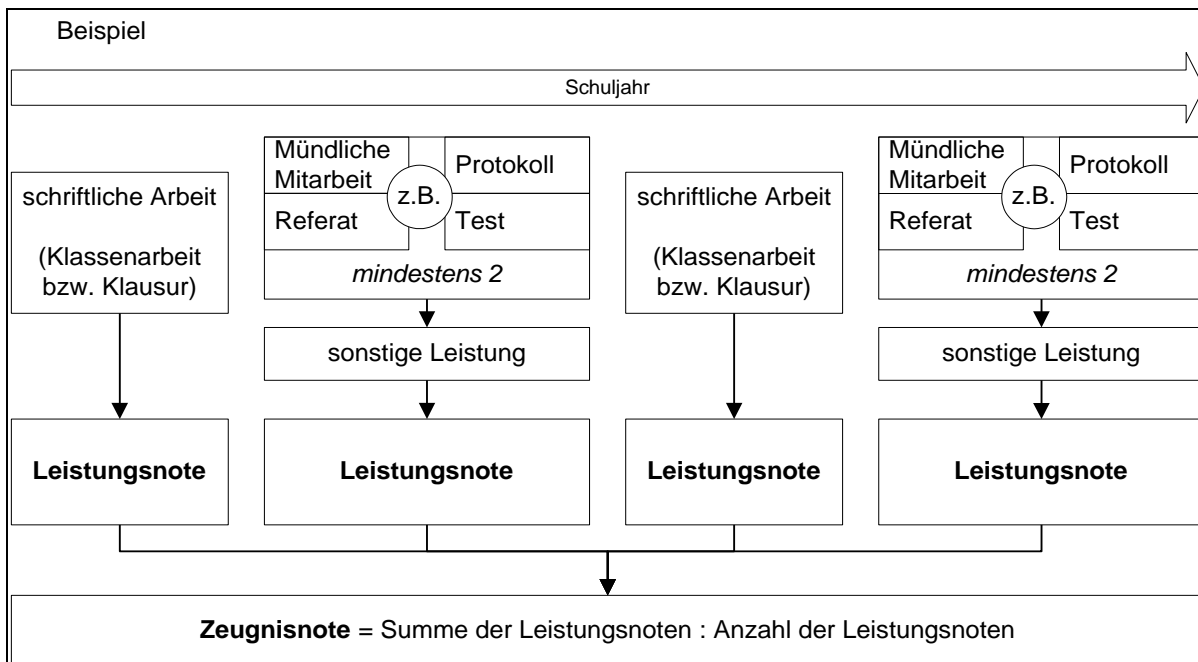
Beispiel

Schuljahr

schriftliche Arbeit

(Klassenarbeit bzw. Klausur)

Leistungsnote

Mündliche Mitarbeit

z.B.

Protokoll

Referat

Test

*mindestens 2*

sonstige Leistung

Leistungsnote

schriftliche Arbeit

(Klassenarbeit bzw. Klausur)

Leistungsnote

Mündliche Mitarbeit

z.B.

Protokoll

Referat

Test

*mindestens 2*

sonstige Leistung

Leistungsnote

**Zeugnisnote** = Summe der Leistungsnoten : Anzahl der Leistungsnoten